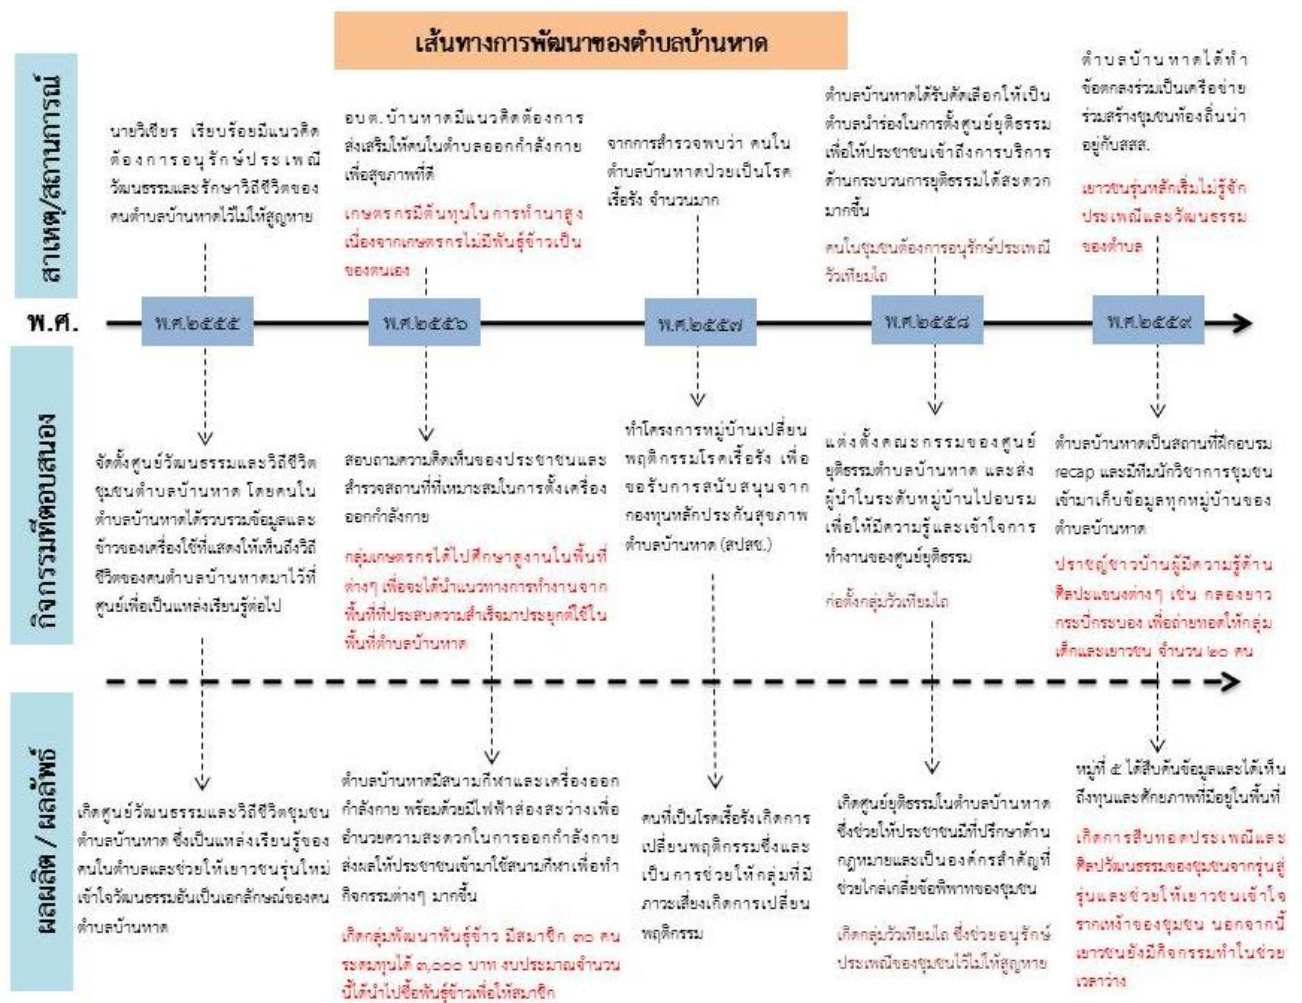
เส้นทางการพัฒนาของตำบลบ้านหาด

สาเหตุ/สถานการณ์

นายวิเชียร เรียบร้อยมีแนวคิดต้องการอนุรักษ์ประเพณีวัฒนธรรมและรักษาวิถีชีวิตของคนตำบลบ้านหาดไว้ไม่ให้สูญหาย

อบต.บ้านหาดมีแนวคิดต้องการส่งเสริมให้คนในตำบลออกกำลังกายเพื่อสุขภาพที่ดี

เกษตรกรมีต้นทุนในการทำนาสูง เนื่องจากเกษตรกรไม่มีพันธุ์ข้าวเป็นของตนเอง

จากการสำรวจพบว่า คนในตำบลบ้านหาดป่วยเป็นโรคเรื้อรัง จำนวนมาก

ตำบลบ้านหาดได้รับคัดเลือกให้เป็นตำบลนำร่องในการตั้งศูนย์ยุติธรรม เพื่อให้ประชาชนเข้าถึงการบริการด้านกระบวนการยุติธรรมได้สะดวกมากขึ้น

คนในชุมชนต้องการอนุรักษ์ประเพณีวัวเทียมไถ

ตำบลบ้านหาดได้ทำข้อตกลงร่วมเป็นเครือข่ายร่วมสร้างชุมชนท้องถิ่นน่าอยู่กับสสส.

เยาวชนรุ่นหลักเริ่มไม่รู้จักประเพณีและวัฒนธรรมของตำบล

พ.ศ.

พ.ศ.๒๕๕๕

พ.ศ.๒๕๕๖

พ.ศ.๒๕๕๗

พ.ศ.๒๕๕๘

พ.ศ.๒๕๕๙

กิจกรรมที่ตอบสนอง

จัดตั้งศูนย์วัฒนธรรมและวิถีชีวิตชุมชนตำบลบ้านหาด โดยคนในตำบลบ้านหาดได้รวบรวมข้อมูลและข้าวของเครื่องใช้ที่แสดงให้เห็นถึงวิถีชีวิตของคนตำบลบ้านหาดมาไว้ที่ศูนย์เพื่อเป็นแหล่งเรียนรู้ต่อไป

สอบถามความคิดเห็นของประชาชนและสำรวจสถานที่ที่เหมาะสมในการตั้งเครื่องออกกำลังกาย

กลุ่มเกษตรกรได้ไปศึกษาดูงานในพื้นที่ต่างๆ เพื่อจะได้นำแนวทางการทำงานจากพื้นที่ที่ประสบความสำเร็จมาประยุกต์ใช้ในพื้นที่ตำบลบ้านหาด

ทำโครงการหมู่บ้านเปลี่ยนพฤติกรรมโรคเรื้อรัง เพื่อขอรับการสนับสนุนจากกองทุนหลักประกันสุขภาพตำบลบ้านหาด (สปสช.)

แต่งตั้งคณะกรรมการของศูนย์ยุติธรรมตำบลบ้านหาด และส่งผู้นำในระดับหมู่บ้านไปอบรมเพื่อให้มีความรู้และเข้าใจการทำงานของศูนย์ยุติธรรม

ก่อตั้งกลุ่มวัวเทียมไถ

ตำบลบ้านหาดเป็นสถานที่ฝึกอบรม recap และมีนักศึกษาการชุมชนเข้ามาเก็บข้อมูลทุกหมู่บ้านของตำบลบ้านหาด

ปราชญ์ชาวบ้านผู้มีความรู้ด้านศิลปะแขนงต่างๆ เช่น กลองยาว กระบี่กระบอง เพื่อถ่ายทอดให้กลุ่มเด็กและเยาวชน จำนวน ๒๐ คน

ผลผลิต / ผลลัพธ์

เกิดศูนย์วัฒนธรรมและวิถีชีวิตชุมชนตำบลบ้านหาด ซึ่งเป็นแหล่งเรียนรู้ของคนในตำบลและช่วยให้เยาวชนรุ่นใหม่เข้าใจวัฒนธรรมอันเป็นเอกลักษณ์ของคนตำบลบ้านหาด

ตำบลบ้านหาดมีสนามกีฬาและเครื่องออกกำลังกาย พร้อมด้วยมีไฟฟ้าส่องสว่างเพื่ออำนวยความสะดวกในการออกกำลังกาย ส่งผลให้ประชาชนเข้ามาใช้สนามกีฬาเพื่อทำกิจกรรมต่างๆ มากขึ้น

เกิดกลุ่มพัฒนาพันธุ์ข้าว มีสมาชิก ๓๐ คน ระดมทุนได้ ๓,๐๐๐ บาท งบประมาณจำนวนนี้ได้นำไปซื้อพันธุ์ข้าวเพื่อให้สมาชิก

คนที่เป็นโรคเรื้อรังเกิดการเปลี่ยนพฤติกรรมซึ่งและเป็นการช่วยให้กลุ่มที่มีภาวะเสี่ยงเกิดการเปลี่ยนพฤติกรรม

เกิดศูนย์ยุติธรรมในตำบลบ้านหาด ซึ่งช่วยให้ประชาชนมีที่ปรึกษาด้านกฎหมายและเป็นองค์กรสำคัญที่ช่วยไกล่เกลี่ยข้อพิพาทของชุมชน

เกิดกลุ่มวัวเทียมไถ ซึ่งช่วยอนุรักษ์ประเพณีของชุมชนไว้ไม่ให้สูญหาย

หมู่ที่ ๕ ได้สืบค้นข้อมูลและได้เห็นถึงทุนและศักยภาพที่มีอยู่ในพื้นที่

เกิดการสืบทอดประเพณีและศิลปวัฒนธรรมของชุมชนจากรุ่นสู่รุ่นและช่วยให้เยาวชนเข้าใจรากเหง้าของชุมชน นอกจากนี้เยาวชนยังมีกิจกรรมทำในช่วงเวลาว่าง